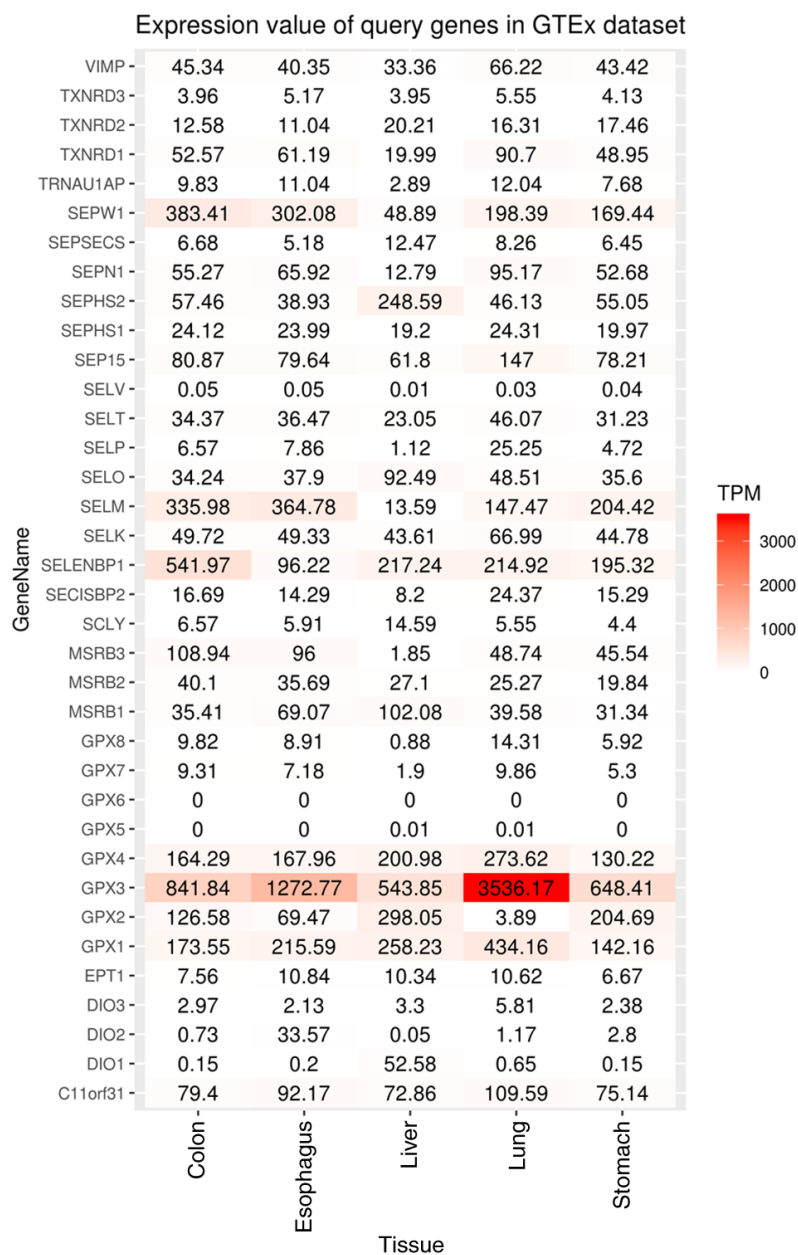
Expression value of query genes in GTEx dataset

| GeneName | Colon | Esophagus | Liver | Lung | Stomach |
|---|---|---|---|---|---|
| VIMP | 45.34 | 40.35 | 33.36 | 66.22 | 43.42 |
| TXNRD3 | 3.96 | 5.17 | 3.95 | 5.55 | 4.13 |
| TXNRD2 | 12.58 | 11.04 | 20.21 | 16.31 | 17.46 |
| TXNRD1 | 52.57 | 61.19 | 19.99 | 90.7 | 48.95 |
| TRNAU1AP | 9.83 | 11.04 | 2.89 | 12.04 | 7.68 |
| SEPW1 | 383.41 | 302.08 | 48.89 | 198.39 | 169.44 |
| SEPSECS | 6.68 | 5.18 | 12.47 | 8.26 | 6.45 |
| SEPN1 | 55.27 | 65.92 | 12.79 | 95.17 | 52.68 |
| SEPHS2 | 57.46 | 38.93 | 248.59 | 46.13 | 55.05 |
| SEPHS1 | 24.12 | 23.99 | 19.2 | 24.31 | 19.97 |
| SEP15 | 80.87 | 79.64 | 61.8 | 147 | 78.21 |
| SELV | 0.05 | 0.05 | 0.01 | 0.03 | 0.04 |
| SELT | 34.37 | 36.47 | 23.05 | 46.07 | 31.23 |
| SELP | 6.57 | 7.86 | 1.12 | 25.25 | 4.72 |
| SELO | 34.24 | 37.9 | 92.49 | 48.51 | 35.6 |
| SELM | 335.98 | 364.78 | 13.59 | 147.47 | 204.42 |
| SELK | 49.72 | 49.33 | 43.61 | 66.99 | 44.78 |
| SELENBP1 | 541.97 | 96.22 | 217.24 | 214.92 | 195.32 |
| SECISBP2 | 16.69 | 14.29 | 8.2 | 24.37 | 15.29 |
| SCLY | 6.57 | 5.91 | 14.59 | 5.55 | 4.4 |
| MSRB3 | 108.94 | 96 | 1.85 | 48.74 | 45.54 |
| MSRB2 | 40.1 | 35.69 | 27.1 | 25.27 | 19.84 |
| MSRB1 | 35.41 | 69.07 | 102.08 | 39.58 | 31.34 |
| GPX8 | 9.82 | 8.91 | 0.88 | 14.31 | 5.92 |
| GPX7 | 9.31 | 7.18 | 1.9 | 9.86 | 5.3 |
| GPX6 | 0 | 0 | 0 | 0 | 0 |
| GPX5 | 0 | 0 | 0.01 | 0.01 | 0 |
| GPX4 | 164.29 | 167.96 | 200.98 | 273.62 | 130.22 |
| GPX3 | 841.84 | 1272.77 | 543.85 | 3536.17 | 648.41 |
| GPX2 | 126.58 | 69.47 | 298.05 | 3.89 | 204.69 |
| GPX1 | 173.55 | 215.59 | 258.23 | 434.16 | 142.16 |
| EPT1 | 7.56 | 10.84 | 10.34 | 10.62 | 6.67 |
| DIO3 | 2.97 | 2.13 | 3.3 | 5.81 | 2.38 |
| DIO2 | 0.73 | 33.57 | 0.05 | 1.17 | 2.8 |
| DIO1 | 0.15 | 0.2 | 52.58 | 0.65 | 0.15 |
| C11orf31 | 79.4 | 92.17 | 72.86 | 109.59 | 75.14 |

Tissue

TPM
3000
2000
1000
0